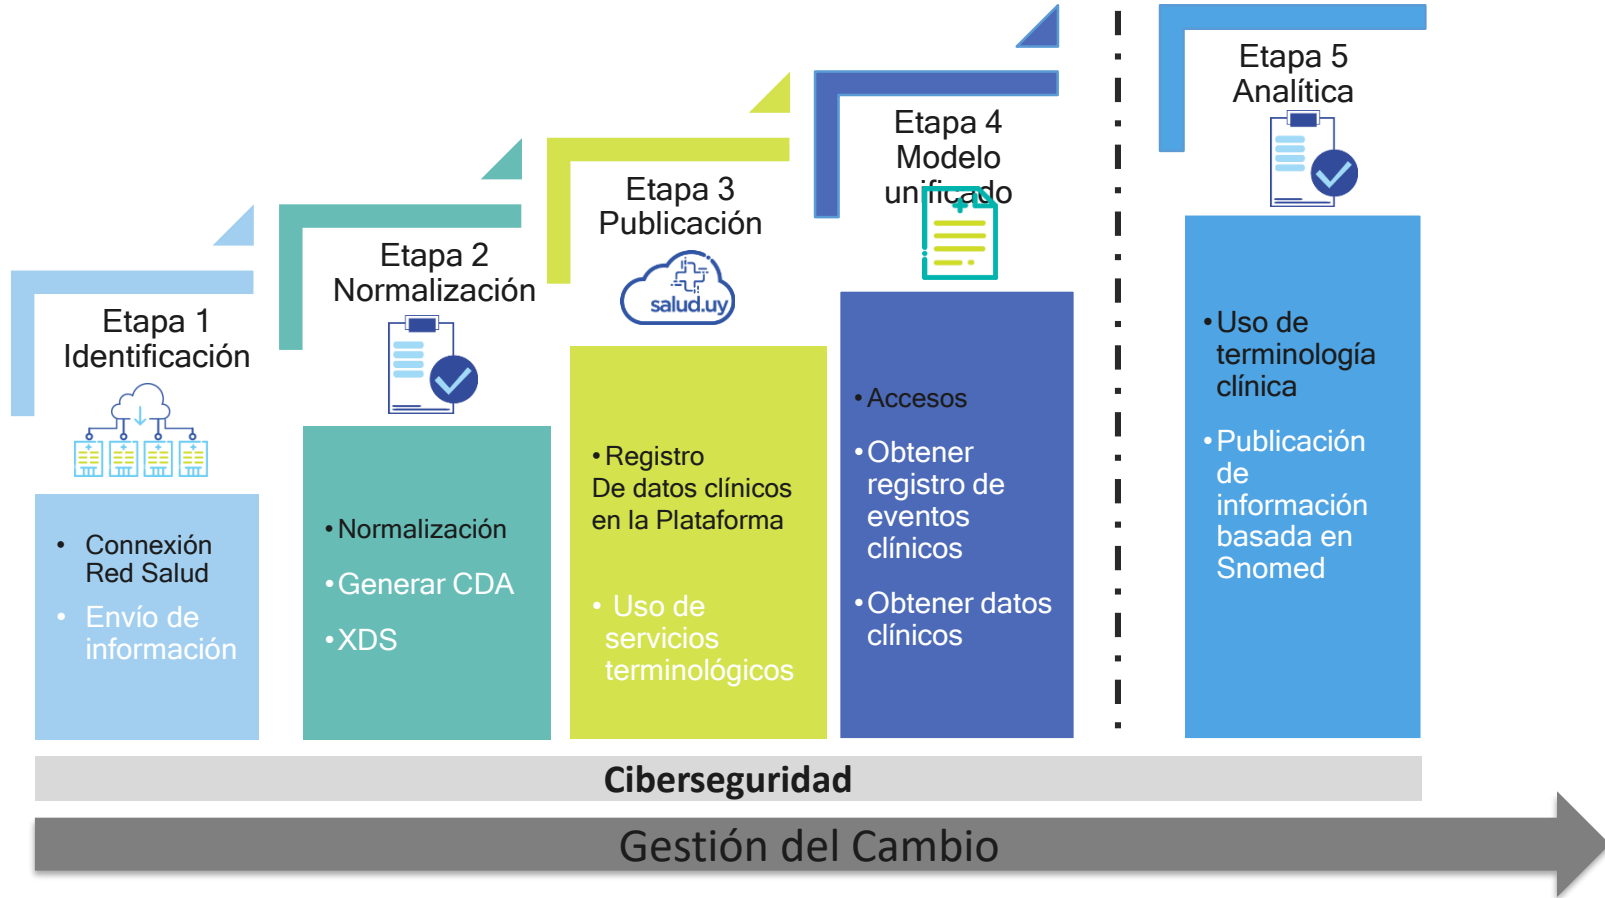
Etapa 1
Identificación

• Conexión Red Salud
• Envío de información

Etapa 2
Normalización

• Normalización
• Generar CDA
• XDS

Etapa 3
Publicación

salud.uy

• Registro De datos clínicos en la Plataforma
• Uso de servicios terminológicos

Etapa 4
Modelo
unificado

• Accesos
• Obtener registro de eventos clínicos
• Obtener datos clínicos

Etapa 5
Analítica

• Uso de terminología clínica
• Publicación de información basada en Snomed

Ciberseguridad

Gestión del Cambio